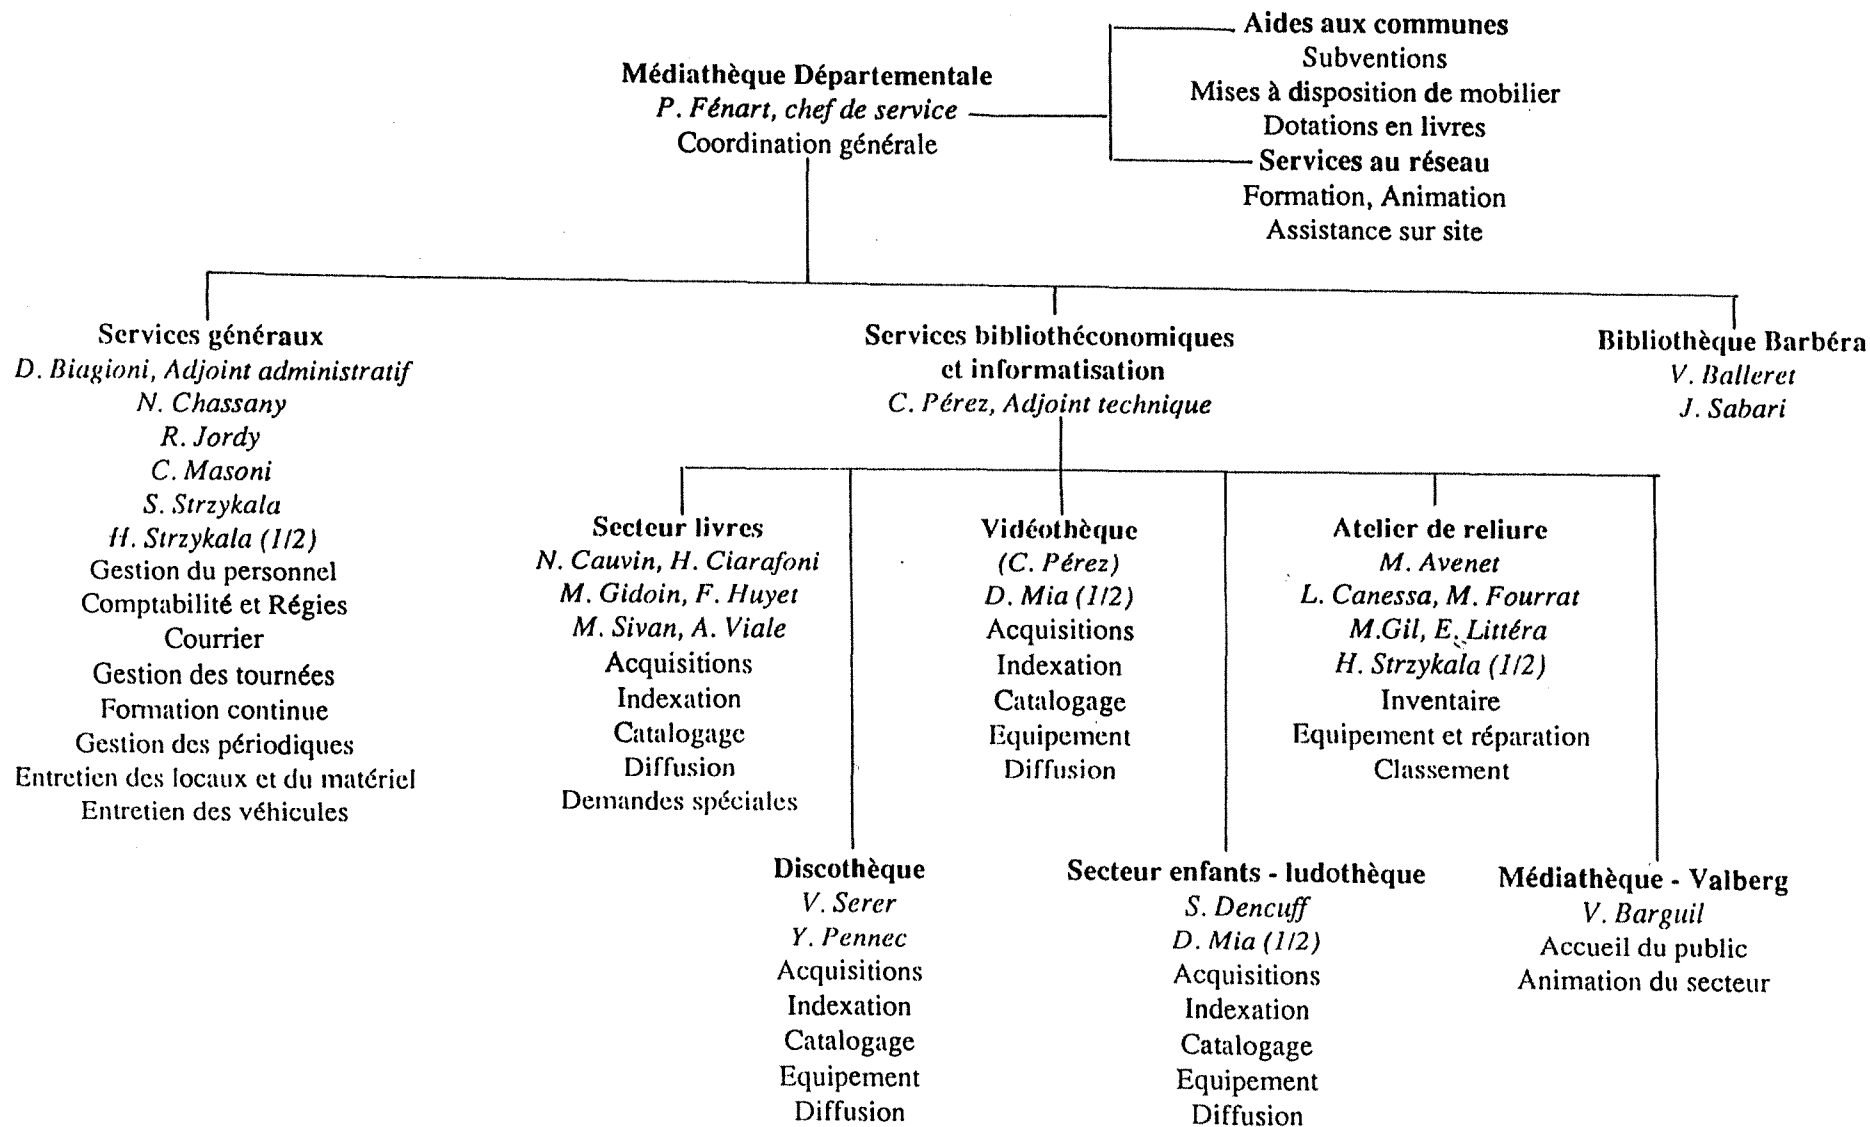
Médiathèque Départementale
P. Fénart, chef de service
Coordination générale

Aides aux communes
Subventions
Mises à disposition de mobilier
Dotations en livres

Services au réseau
Formation, Animation
Assistance sur site

Services généraux
D. Biagioni, Adjoint administratif
N. Chassany
R. Jordy
C. Masoni
S. Strzykala
H. Strzykala (1/2)
Gestion du personnel
Comptabilité et Régies
Courrier
Gestion des tournées
Formation continue
Gestion des périodiques
Entretien des locaux et du matériel
Entretien des véhicules

Services bibliothéconomiques et informatisation
C. Pérez, Adjoint technique

Bibliothèque Barbéra
V. Balleret
J. Sabari

Secteur livres
N. Cauvin, H. Ciarafoni
M. Gidoin, F. Huyet
M. Sivan, A. Viale
Acquisitions
Indexation
Catalogage
Diffusion
Demandes spéciales

Vidéothèque
(C. Pérez)
D. Mia (1/2)
Acquisitions
Indexation
Catalogage
Equipement
Diffusion

Atelier de reliure
M. Avenet
L. Canessa, M. Fourrat
M.Gil, E. Littéra
H. Strzykala (1/2)
Inventaire
Equipement et réparation
Classement

Discothèque
V. Serer
Y. Pennec
Acquisitions
Indexation
Catalogage
Equipement
Diffusion

Secteur enfants - ludothèque
S. Dencuff
D. Mia (1/2)
Acquisitions
Indexation
Catalogage
Equipement
Diffusion

Médiathèque - Valberg
V. Barguil
Accueil du public
Animation du secteur